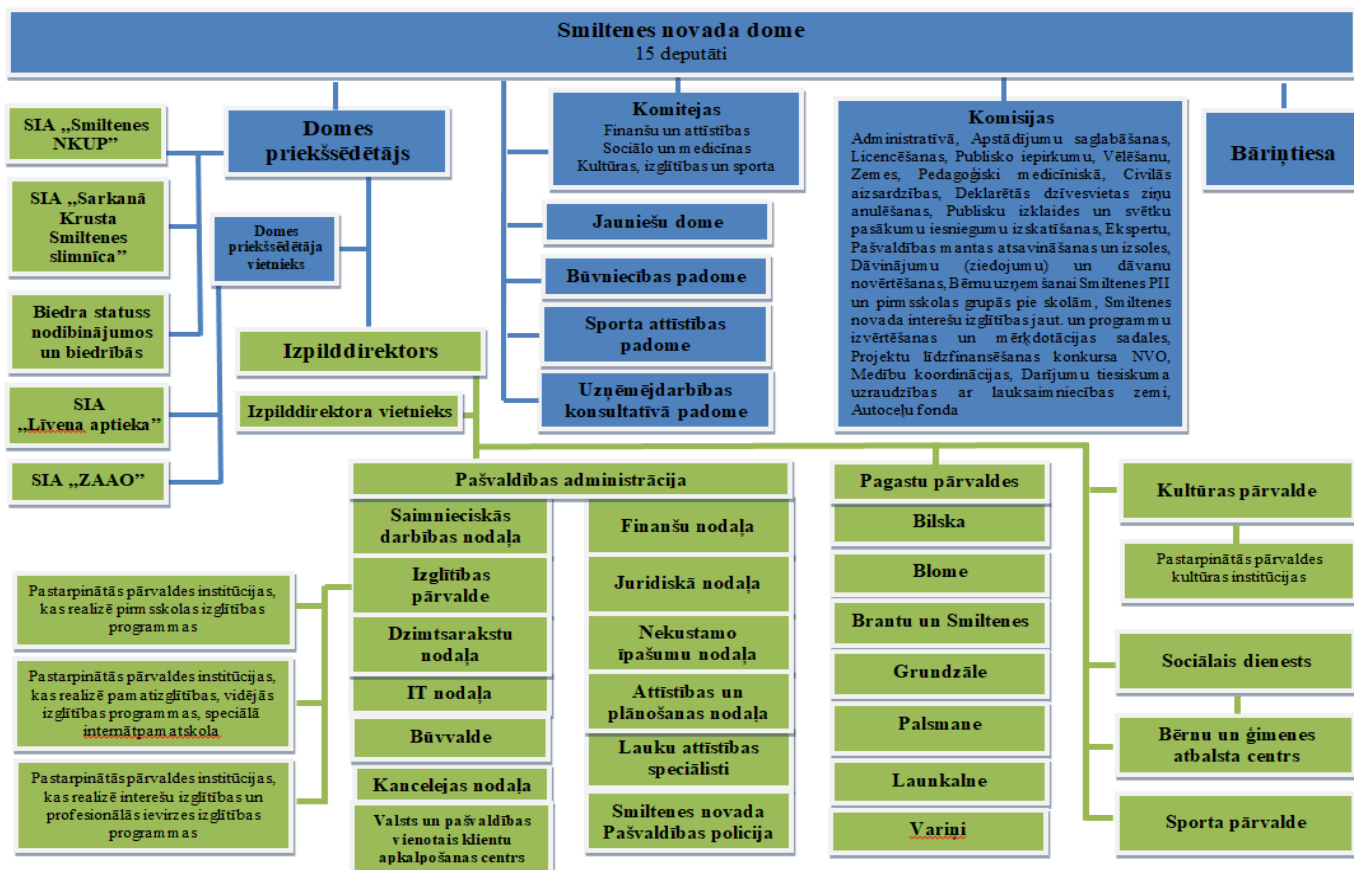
Smiltenes novada dome
15 deputāti

SIA „Smiltenes NKUP”

Domes priekšsēdētājs

SIA „Sarkanā Krusta Smiltenes slimnīca”

Domes priekšsēdētāja vietnieks

Biedra statuss nodibinājumos un biedrībās

SIA „Līvena aptieka”

SIA „ZAAO”

Komitejas
Finanšu un attīstības
Sociālo un medicīnas
Kultūras, izglītības un sporta

Jauniešu dome

Būvniecības padome

Sporta attīstības padome

Uzņēmējdarbības konsultatīvā padome

Komisijas
Administratīvā, Apstādījumu saglabāšanas, Licencēšanas, Publisko iepirkumu, Vēlēšanu, Zemes, Pedagoģiski medicīniskā, Civilās aizsardzības, Deklarētās dzīvesvietas ziņu anulēšanas, Publisku izklaides un svētku pasākumu iesniegumu izskatīšanas, Ekspertu, Pašvaldības mantas atsavināšanas un izsoles, Dāvinājumu (ziedojumu) un dāvanu novērtēšanas, Bērnu uzņemšanai Smiltenes PII un pirmsskolas grupās pie skolām, Smiltenes novada interešu izglītības jaut. un programmu izvērtēšanas un mērķdotācijas sadales, Projektu līdzfinansēšanas konkursa NVO, Medību koordinācijas, Darījumu tiesiskuma uzraudzības ar lauksaimniecības zemi, Autoceļu fonda

Bāriņtiesa

Izpilddirektors

Izpilddirektora vietnieks

Pašvaldības administrācija

Saimnieciskās darbības nodaļa

Izglītības pārvalde

Dzimtsarakstu nodaļa

IT nodaļa

Būvvalde

Kancelejas nodaļa

Valsts un pašvaldības vienotais klientu apkalpošanas centrs

Finanšu nodaļa

Juridiskā nodaļa

Nekustamo īpašumu nodaļa

Attīstības un plānošanas nodaļa

Lauku attīstības speciālisti

Smiltenes novada Pašvaldības policija

Pastarpinātās pārvaldes institūcijas, kas realizē pirmsskolas izglītības programmas

Pastarpinātās pārvaldes institūcijas, kas realizē pamatizglītības, vidējās izglītības programmas, speciālā internātpamatskola

Pastarpinātās pārvaldes institūcijas, kas realizē interešu izglītības un profesionālās ievirzes izglītības programmas

Pagastu pārvaldes

Bilska

Blome

Brantu un Smiltenes

Grundzāle

Palsmane

Launkalne

Variņi

Kultūras pārvalde

Pastarpinātās pārvaldes kultūras institūcijas

Sociālais dienests

Bērnu un ģimenes atbalsta centrs

Sporta pārvalde